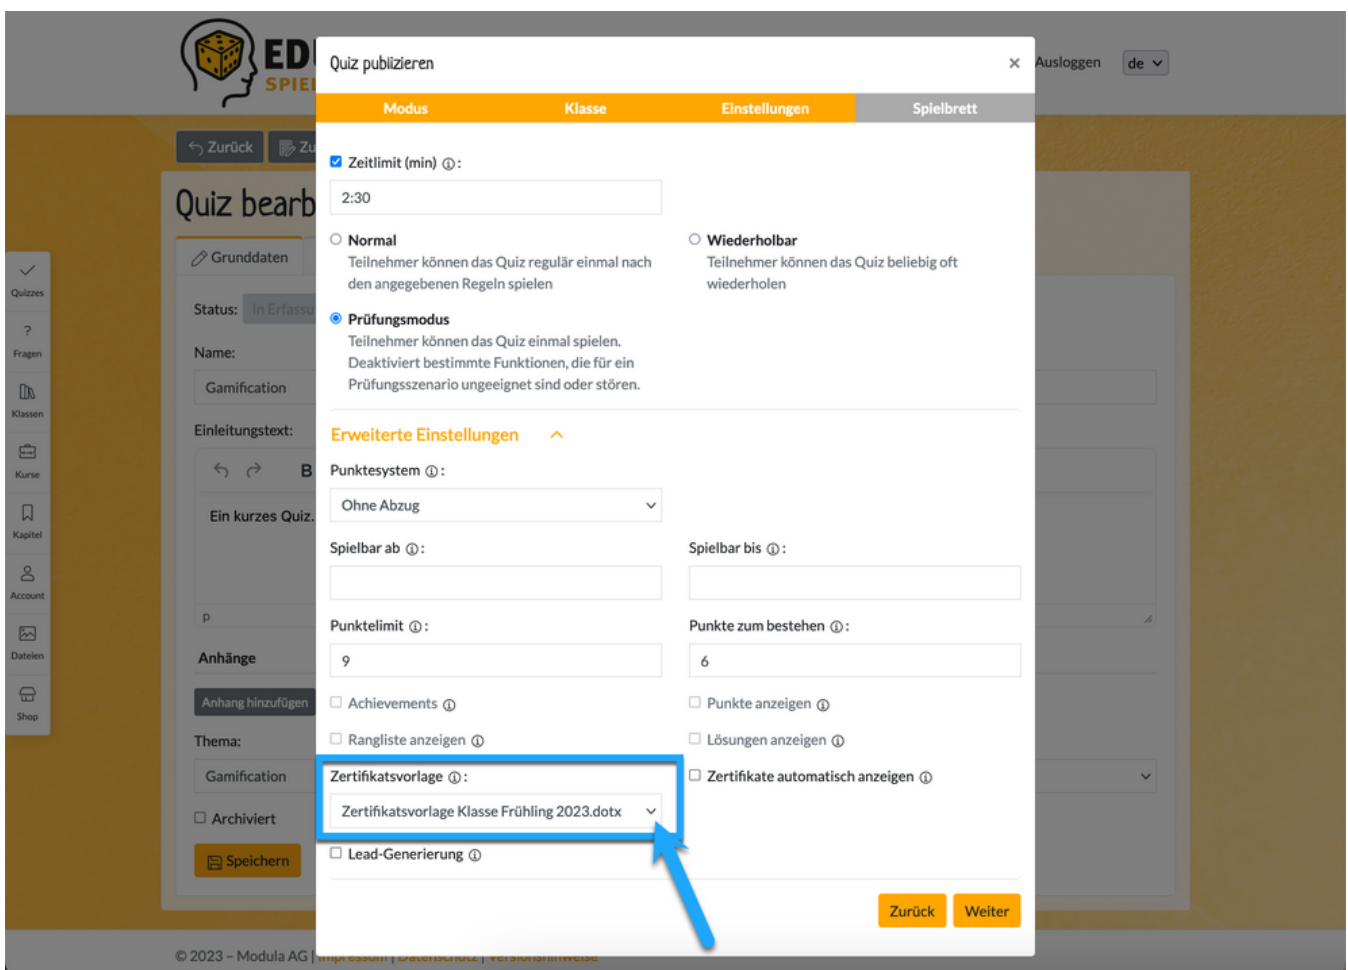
EDU
SPIE

Ausloggen de

Zurück Zu

Quiz bearb

Grunddaten

Status: In Erfassu

Name:

Gamification

Einleitungstext:

B

Ein kurzes Quiz.

p

Anhänge

Anhang hinzufügen

Thema:

Gamification

Archiviert

Speichern

Quizzes
Fragen
Klassen
Kurse
Kapitel
Account
Dateien
Shop

Quiz publizieren ×

Modus Klasse Einstellungen Spielbrett

Zeitlimit (min) ⓘ:

2:30

Normal
Teilnehmer können das Quiz regulär einmal nach den angegebenen Regeln spielen

Wiederholbar
Teilnehmer können das Quiz beliebig oft wiederholen

Prüfungsmodus
Teilnehmer können das Quiz einmal spielen. Deaktiviert bestimmte Funktionen, die für ein Prüfungsszenario ungeeignet sind oder stören.

Erweiterte Einstellungen

Punktesystem ⓘ:

Ohne Abzug

Spielbar ab ⓘ:

Spielbar bis ⓘ:

Punktelimit ⓘ:

9

Punkte zum bestehen ⓘ:

6

Achievements ⓘ

Punkte anzeigen ⓘ

Rangliste anzeigen ⓘ

Lösungen anzeigen ⓘ

Zertifikatsvorlage ⓘ:

Zertifikatsvorlage Klasse Frühling 2023.dotx

Zertifikate automatisch anzeigen ⓘ

Lead-Generierung ⓘ

Zurück Weiter

© 2023 – Modula AG | Impressum | Datenschutz | Versionshinweise